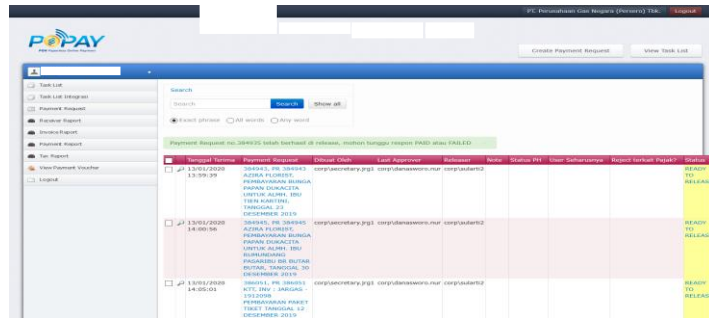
PT Perusahaan Gas Negara (Persero) Tbk. Logout

PGPAY
PGN Paperless Online Payment

Create Payment Request View Task List

Task List
Task List Integrasi
Payment Request
Receive Report
Invoice Report
Payment Report
Tax Report
View Payment Voucher
Logout

Search
Search Search Show all
Exact phrase All words Any word

Payment Request no.384935 telah berhasil di release, mohon tunggu respon PAID atau FAILED

| | Tanggal Terima | Payment Request | Dibuat Oleh | Last Approver | Releaser | Note | Status PH | User Seharusnya | Reject terkait Pajak? | Status |
|---|---|---|---|---|---|---|---|---|---|---|
| | 13/01/2020 13:59:39 | 384943, PR 384943 AZIRA FLORIST, PEMBAYARAN BUNGA PAPAN DUKACITA UNTUK ALMH. IBU TIEN KARTINI, TANGGAL 23 DESEMBER 2019 | corp\secretary.jrg1 | corp\danasworo.nur | corp\sulant2 | | | | | READY TO RELEAS |
| | 13/01/2020 14:00:56 | 384945, PR 384945 AZIRA FLORIST, PEMBAYARAN BUNGA PAPAN DUKACITA UNTUK ALMH. IBU RUMUNDANG PASARIBU BR BUTAR BUTAR, TANGGAL 30 DESEMBER 2019 | corp\secretary.jrg1 | corp\danasworo.nur | corp\sulant2 | | | | | READY TO RELEAS |
| | 13/01/2020 14:05:01 | 386051, PR 386051 KTC INV : JAKGAS - 1912098 PEMBAYARAN PAKET TIKET TANGGAL 12-DESEMBER 2019 | corp\secretary.jrg1 | corp\danasworo.nur | corp\sulant2 | | | | | READY TO RELEAS |